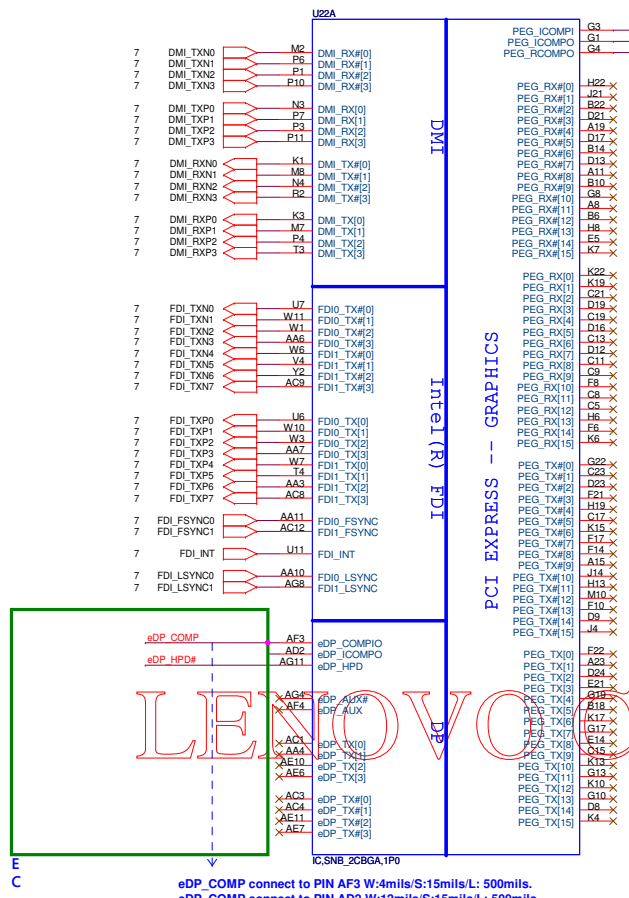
U22A

7 DMI_TXN0 M2 DMI_RX#[0]
7 DMI_TXN1 P6 DMI_RX#[1]
7 DMI_TXN2 P1 DMI_RX#[2]
7 DMI_TXN3 P10 DMI_RX#[3]

7 DMI_TXP0 N3 DMI_RX[0]
7 DMI_TXP1 P7 DMI_RX[1]
7 DMI_TXP2 P3 DMI_RX[2]
7 DMI_TXP3 P11 DMI_RX[3]

7 DMI_RXN0 K1 DMI_TX#[0]
7 DMI_RXN1 M8 DMI_TX#[1]
7 DMI_RXN2 N4 DMI_TX#[2]
7 DMI_RXN3 R2 DMI_TX#[3]

7 DMI_RXP0 K3 DMI_TX[0]
7 DMI_RXP1 M7 DMI_TX[1]
7 DMI_RXP2 P4 DMI_TX[2]
7 DMI_RXP3 T3 DMI_TX[3]

DMI

7 FDI_TXN0 U7 FDI0_TX#[0]
7 FDI_TXN1 W11 FDI0_TX#[1]
7 FDI_TXN2 W1 FDI0_TX#[2]
7 FDI_TXN3 AA6 FDI0_TX#[3]
7 FDI_TXN4 W6 FDI1_TX#[0]
7 FDI_TXN5 V4 FDI1_TX#[1]
7 FDI_TXN6 Y2 FDI1_TX#[2]
7 FDI_TXN7 AC9 FDI1_TX#[3]

7 FDI_TXP0 U6 FDI0_TX[0]
7 FDI_TXP1 W10 FDI0_TX[1]
7 FDI_TXP2 W3 FDI0_TX[2]
7 FDI_TXP3 AA7 FDI0_TX[3]
7 FDI_TXP4 W7 FDI1_TX[0]
7 FDI_TXP5 T4 FDI1_TX[1]
7 FDI_TXP6 AA3 FDI1_TX[2]
7 FDI_TXP7 AC8 FDI1_TX[3]

7 FDI_FSYNC0 AA11 FDI0_FSYNC
7 FDI_FSYNC1 AC12 FDI1_FSYNC

7 FDI_INT U11 FDI_INT

7 FDI_LSYNC0 AA10 FDI0_LSYNC
7 FDI_LSYNC1 AG8 FDI1_LSYNC

Intel(R) FDI

eDP_COMP AF3 eDP_COMPIO
AD2 eDP_ICOMPO
eDP_HPD# AG11 eDP_HPD

AG4 eDP_AUX#
AF4 eDP_AUX

AC1 eDP_TX[0]
AA4 eDP_TX[1]
AE10 eDP_TX[2]
AE6 eDP_TX[3]

AC3 eDP_TX#[0]
AC4 eDP_TX#[1]
AE11 eDP_TX#[2]
AE7 eDP_TX#[3]

DP

IC,SNB_2CBGA,1P0

PEG_ICOMPI G3
PEG_ICOMPO G1
PEG_RCOMPO G4

PEG_RX#[0] H22
PEG_RX#[1] J21
PEG_RX#[2] B22
PEG_RX#[3] D21
PEG_RX#[4] A19
PEG_RX#[5] D17
PEG_RX#[6] B14
PEG_RX#[7] D13
PEG_RX#[8] A11
PEG_RX#[9] B10
PEG_RX#[10] G8
PEG_RX#[11] A8
PEG_RX#[12] B6
PEG_RX#[13] H8
PEG_RX#[14] E5
PEG_RX#[15] K7

PEG_RX[0] K22
PEG_RX[1] K19
PEG_RX[2] C21
PEG_RX[3] D19
PEG_RX[4] C19
PEG_RX[5] D16
PEG_RX[6] C13
PEG_RX[7] D12
PEG_RX[8] C11
PEG_RX[9] C9
PEG_RX[10] F8
PEG_RX[11] C8
PEG_RX[12] C5
PEG_RX[13] H6
PEG_RX[14] F6
PEG_RX[15] K6

PEG_TX#[0] G22
PEG_TX#[1] C23
PEG_TX#[2] D23
PEG_TX#[3] F21
PEG_TX#[4] H19
PEG_TX#[5] C17
PEG_TX#[6] K15
PEG_TX#[7] F17
PEG_TX#[8] F14
PEG_TX#[9] A15
PEG_TX#[10] J14
PEG_TX#[11] H13
PEG_TX#[12] M10
PEG_TX#[13] F10
PEG_TX#[14] D9
PEG_TX#[15] J4

PEG_TX[0] F22
PEG_TX[1] A23
PEG_TX[2] D24
PEG_TX[3] E21
PEG_TX[4] G19
PEG_TX[5] B18
PEG_TX[6] K17
PEG_TX[7] G17
PEG_TX[8] E14
PEG_TX[9] C15
PEG_TX[10] K13
PEG_TX[11] G13
PEG_TX[12] K10
PEG_TX[13] G10
PEG_TX[14] D8
PEG_TX[15] K4

PCI EXPRESS -- GRAPHICS

LENOVO

E
C

eDP_COMP connect to PIN AF3 W:4mils/S:15mils/L: 500mils.
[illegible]